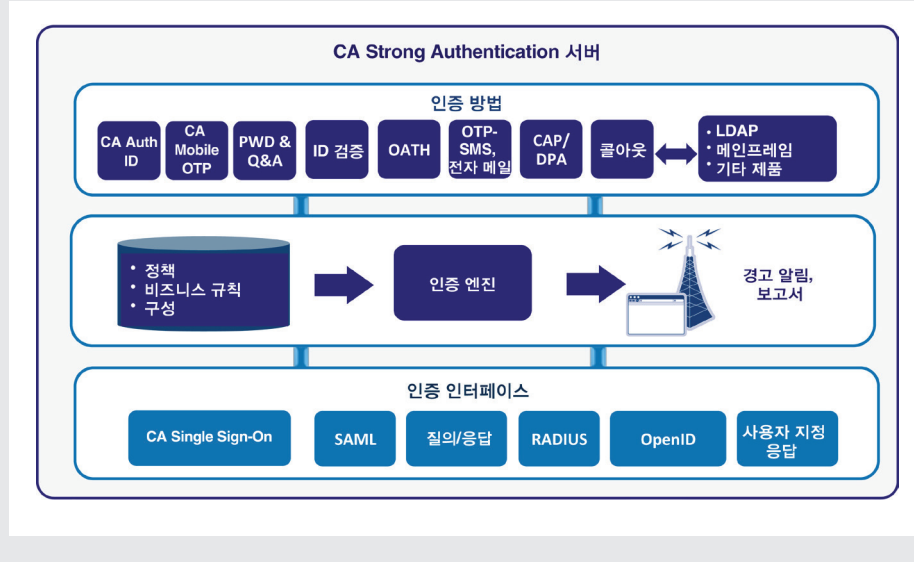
CA Strong Authentication 서버

인증 방법

CA Auth ID

CA Mobile OTP

PWD & Q&A

ID 검증

OATH

OTP-SMS, 전자 메일

CAP/ DPA

콜아웃

• LDAP
• 메인프레임
• 기타 제품

• 정책
• 비즈니스 규칙
• 구성

인증 엔진

경고 알림, 보고서

인증 인터페이스

CA Single Sign-On

SAML

질의/응답

RADIUS

OpenID

사용자 지정 응답